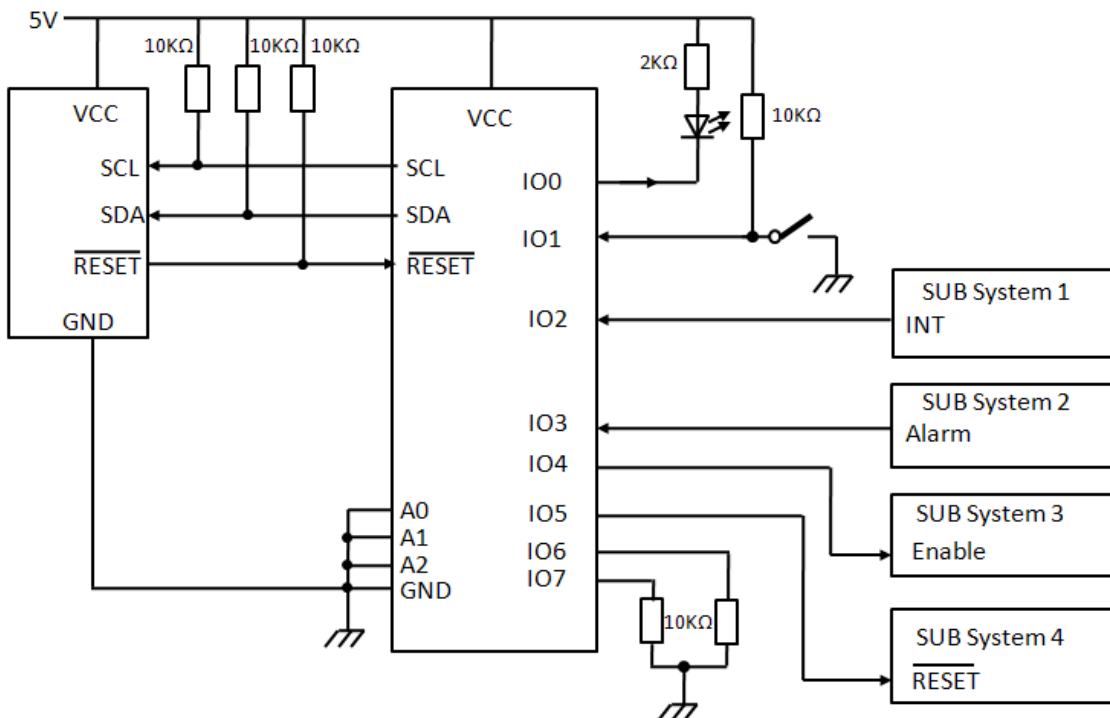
5V
10KΩ
10KΩ
10KΩ
2KΩ
10KΩ
VCC
SCL
SDA
$\overline{RESET}$
GND
VCC
SCL
SDA
$\overline{RESET}$
IO0
IO1
IO2
IO3
IO4
IO5
IO6
IO7
A0
A1
A2
GND
10KΩ
SUB System 1
INT
SUB System 2
Alarm
SUB System 3
Enable
SUB System 4
$\overline{RESET}$